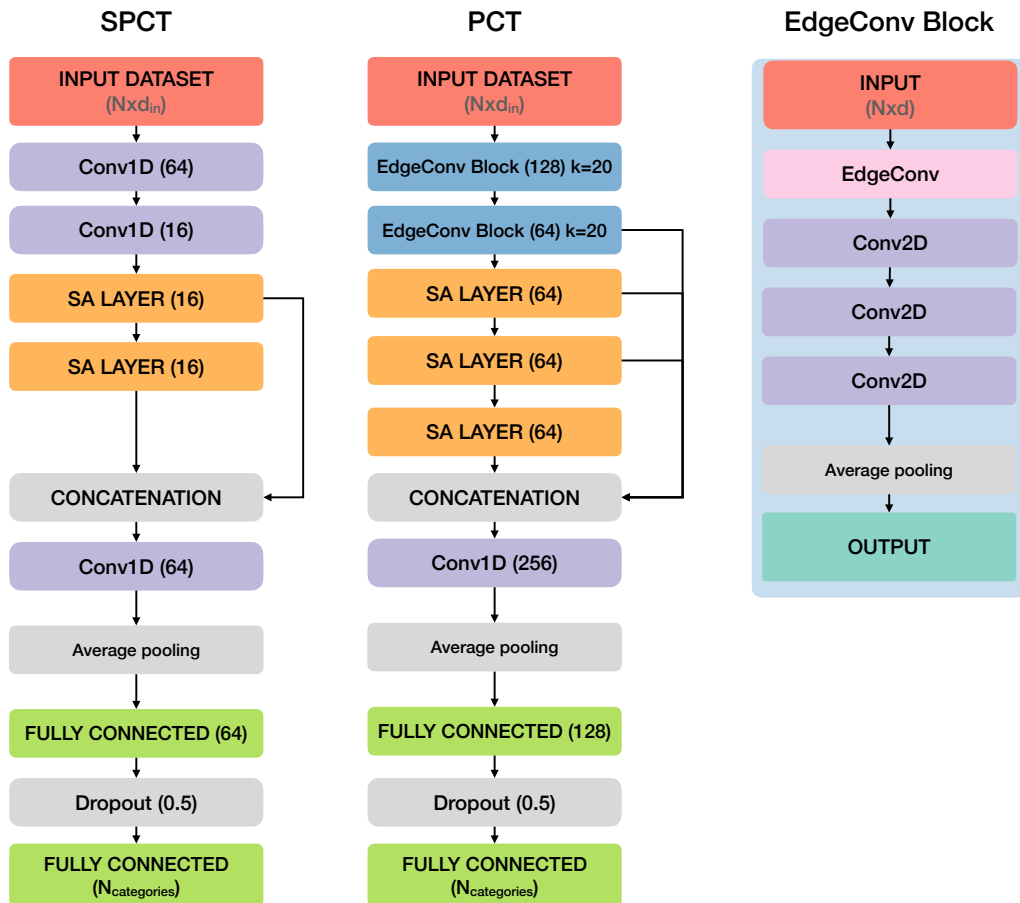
SPCT

INPUT DATASET
(Nxd$_{in}$)

Conv1D (64)

Conv1D (16)

SA LAYER (16)

SA LAYER (16)

CONCATENATION

Conv1D (64)

Average pooling

FULLY CONNECTED (64)

Dropout (0.5)

FULLY CONNECTED
(N$_{categories}$)

PCT

INPUT DATASET
(Nxd$_{in}$)

EdgeConv Block (128) k=20

EdgeConv Block (64) k=20

SA LAYER (64)

SA LAYER (64)

SA LAYER (64)

CONCATENATION

Conv1D (256)

Average pooling

FULLY CONNECTED (128)

Dropout (0.5)

FULLY CONNECTED
(N$_{categories}$)

EdgeConv Block

INPUT
(Nxd)

EdgeConv

Conv2D

Conv2D

Conv2D

Average pooling

OUTPUT